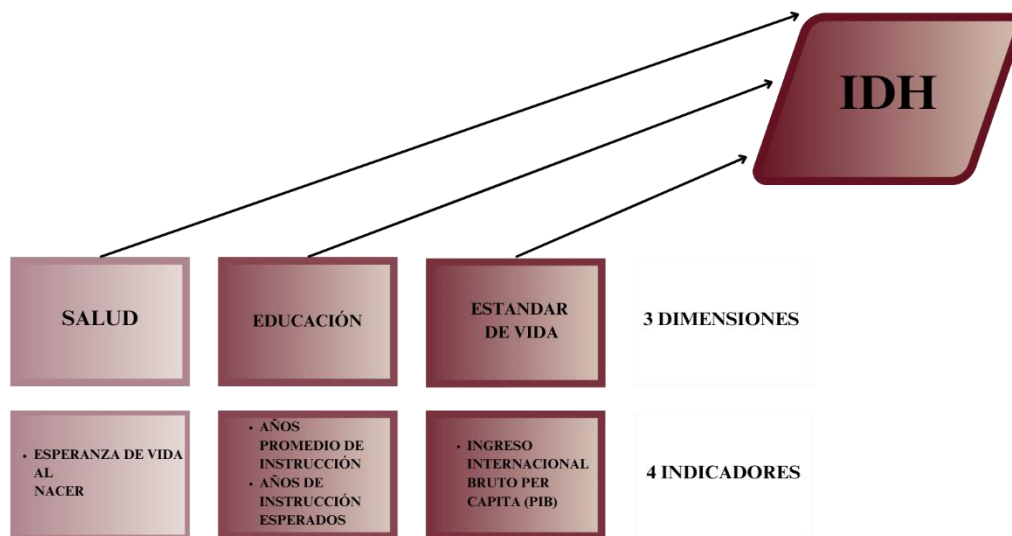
IDH

SALUD

EDUCACIÓN

ESTANDAR DE VIDA

3 DIMENSIONES

• ESPERANZA DE VIDA AL NACER

• AÑOS PROMEDIO DE INSTRUCCIÓN
• AÑOS DE INSTRUCCIÓN ESPERADOS

• INGRESO INTERNACIONAL BRUTO PER CAPITA (PIB)

4 INDICADORES